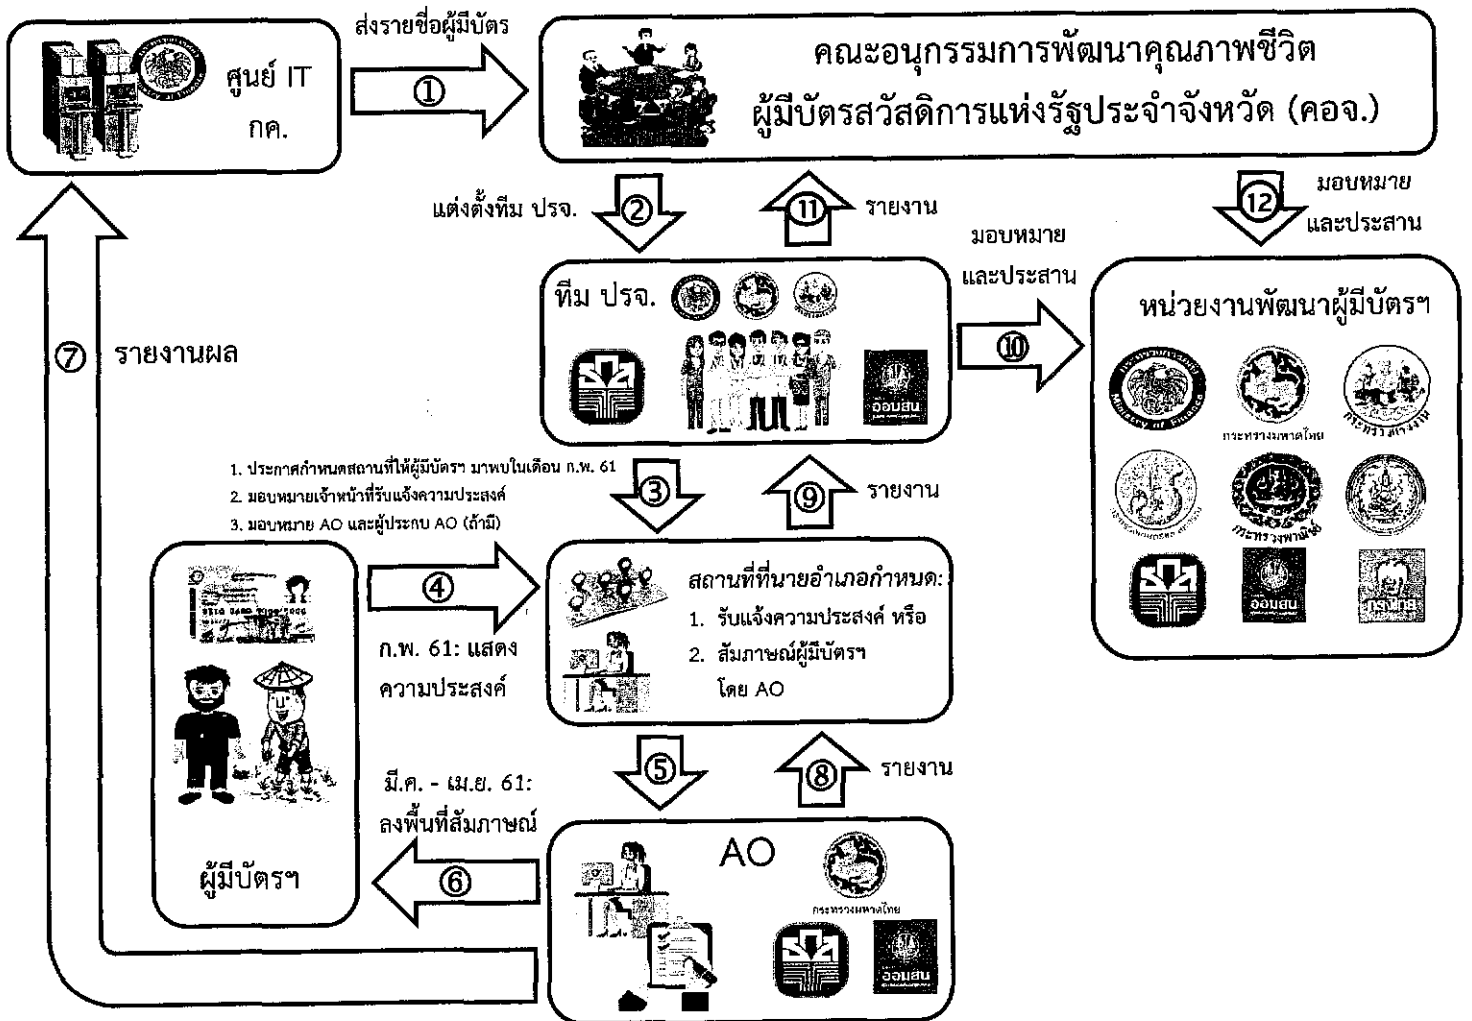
ศูนย์ IT กค.

ส่งรายชื่อผู้มีบัตร

①

คณะอนุกรรมการพัฒนาคุณภาพชีวิต ผู้มีบัตรสวัสดิการแห่งรัฐประจำจังหวัด (คอจ.)

แต่งตั้งทีม ปรจ. ②

⑪ รายงาน

⑫ มอบหมาย และประสาน

มอบหมาย และประสาน

ทีม ปรจ.

ออมสิน

⑩

หน่วยงานพัฒนาผู้มีบัตรฯ

กระทรวงมหาดไทย

กระทรวงแรงงาน

กระทรวงพาณิชย์

ออมสิน

ธ.ก.ส.

⑦ รายงานผล

1. ประกาศกำหนดสถานที่ให้ผู้มีบัตรฯ มาพบในเดือน ก.พ. 61
2. มอบหมายเจ้าหน้าที่รับแจ้งความประสงค์
3. มอบหมาย AO และผู้ประกบ AO (ถ้ามี)

③

⑨ รายงาน

④

ก.พ. 61: แสดงความประสงค์

สถานที่ที่นายอำเภอกำหนด:
1. รับแจ้งความประสงค์ หรือ
2. สัมภาษณ์ผู้มีบัตรฯ โดย AO

⑤

⑧ รายงาน

มี.ค. - เม.ย. 61: ลงพื้นที่สัมภาษณ์

⑥

ผู้มีบัตรฯ

AO

กระทรวงมหาดไทย

ออมสิน